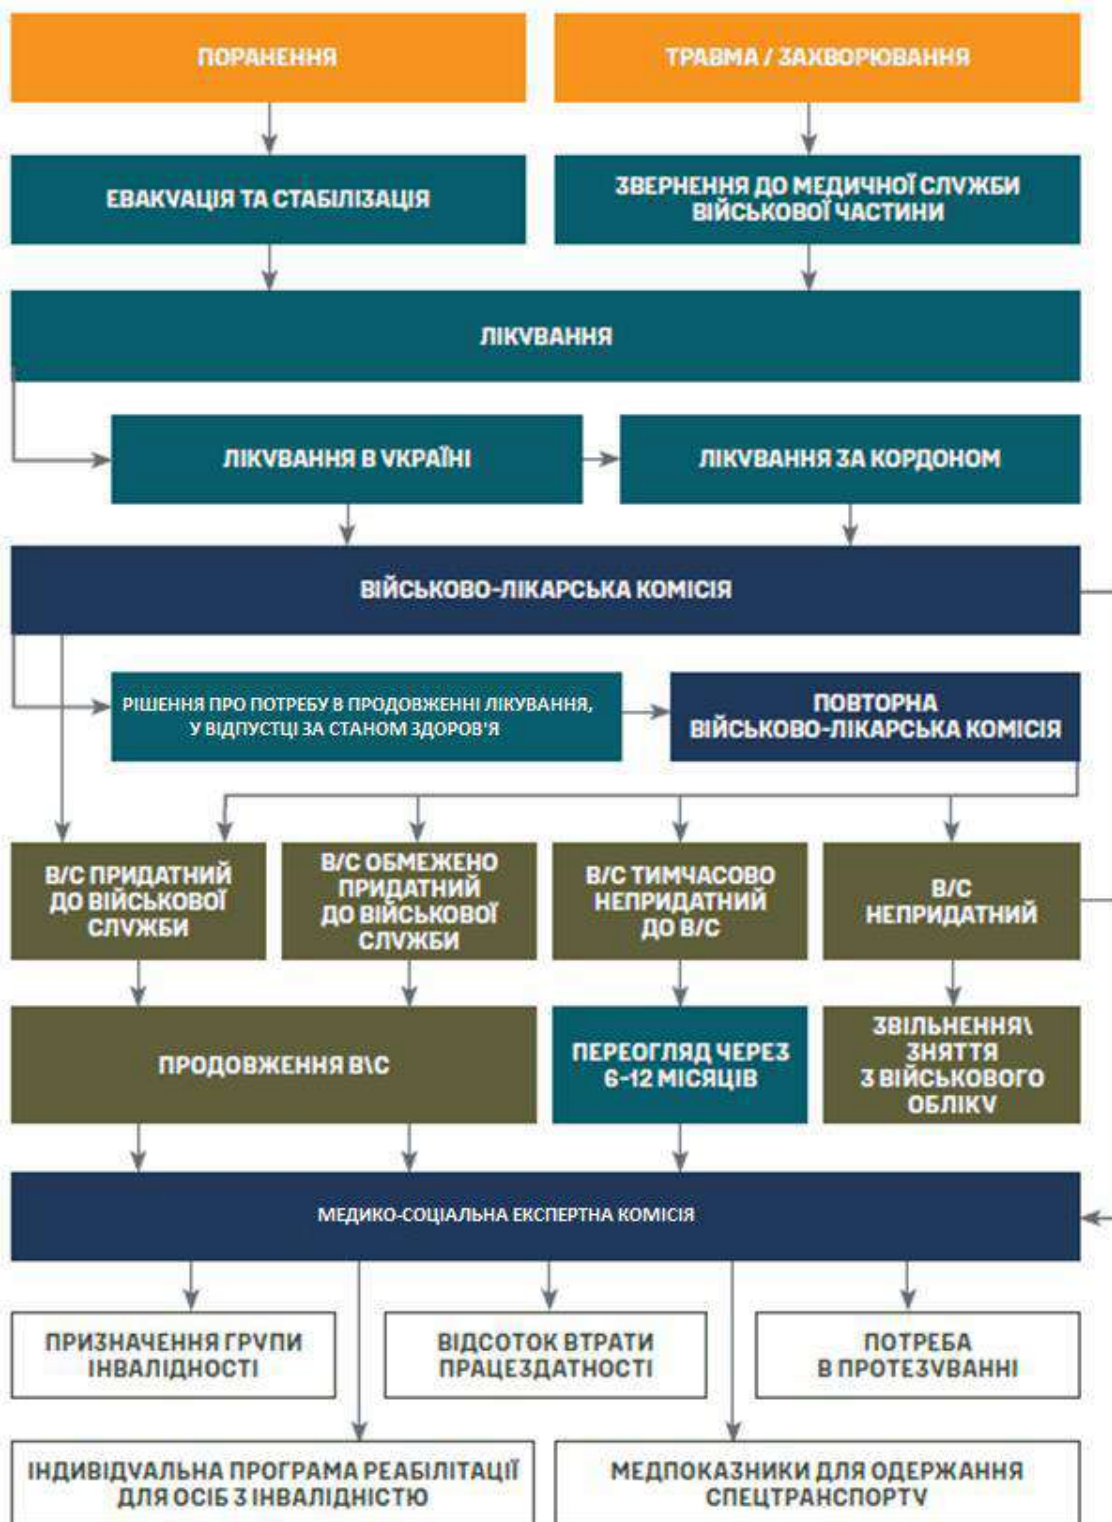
ПОРАНЕННЯ

ТРАВМА / ЗАХВОРЮВАННЯ

ЕВАКУАЦІЯ ТА СТАБІЛІЗАЦІЯ

ЗВЕРНЕННЯ ДО МЕДИЧНОЇ СЛУЖБИ ВІЙСЬКОВОЇ ЧАСТИНИ

ЛІКУВАННЯ

ЛІКУВАННЯ В УКРАЇНІ

ЛІКУВАННЯ ЗА КОРДОНОМ

ВІЙСЬКОВО-ЛІКАРСЬКА КОМІСІЯ

РІШЕННЯ ПРО ПОТРЕБУ В ПРОДОВЖЕННІ ЛІКУВАННЯ, У ВІДПУСТЦІ ЗА СТАНОМ ЗДОРОВ'Я

ПОВТОРНА ВІЙСЬКОВО-ЛІКАРСЬКА КОМІСІЯ

В/С ПРИДАТНИЙ ДО ВІЙСЬКОВОЇ СЛУЖБИ

В/С ОБМЕЖЕНО ПРИДАТНИЙ ДО ВІЙСЬКОВОЇ СЛУЖБИ

В/С ТИМЧАСОВО НЕПРИДАТНИЙ ДО В/С

В/С НЕПРИДАТНИЙ

ПРОДОВЖЕННЯ В\С

ПЕРЕГЛЯД ЧЕРЕЗ 6-12 МІСЯЦІВ

ЗВІЛЬНЕННЯ\ ЗНЯТТЯ З ВІЙСЬКОВОГО ОБЛІКУ

МЕДИКО-СОЦІАЛЬНА ЕКСПЕРТНА КОМІСІЯ

ПРИЗНАЧЕННЯ ГРУПИ ІНВАЛІДНОСТІ

ВІДСОТОК ВТРАТИ ПРАЦЕЗДАТНОСТІ

ПОТРЕБА В ПРОТЕЗУВАННІ

ІНДИВІДУАЛЬНА ПРОГРАМА РЕАБІЛІТАЦІЇ ДЛЯ ОСІБ З ІНВАЛІДНІСТЮ

МЕДПОКАЗНИКИ ДЛЯ ОДЕРЖАННЯ СПЕЦТРАНСПОРТУ